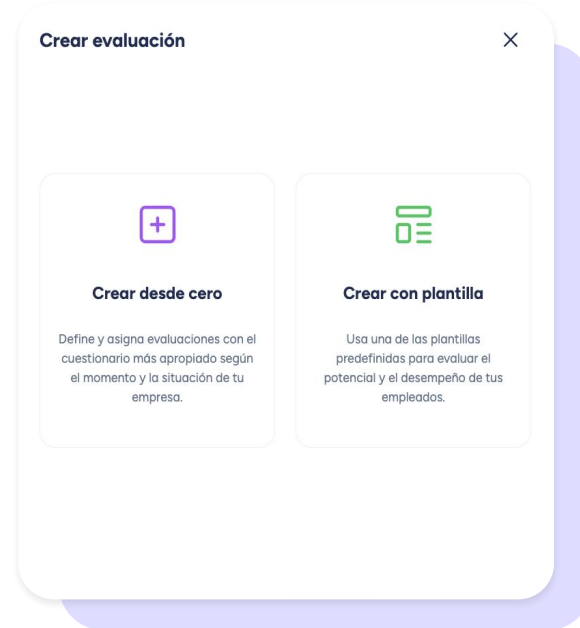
Crear evaluación

X

Crear desde cero

Define y asigna evaluaciones con el cuestionario más apropiado según el momento y la situación de tu empresa.

Crear con plantilla

Usa una de las plantillas predefinidas para evaluar el potencial y el desempeño de tus empleados.